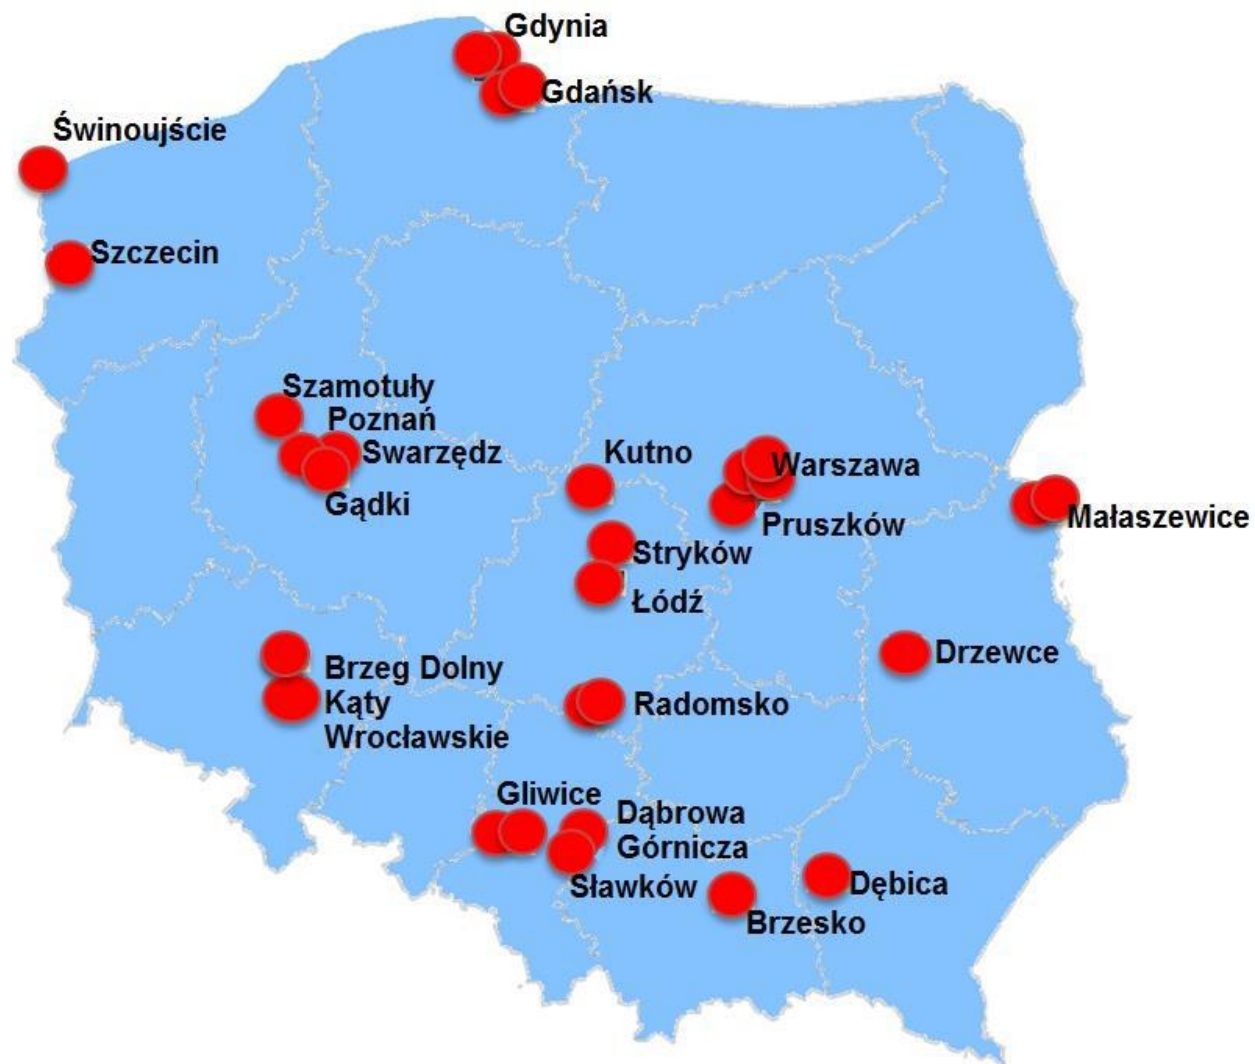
Gdynia
Gdańsk
Świnoujście
Szczecin
Szamotuły
Poznań
Swarzędz
Gądki
Kutno
Warszawa
Pruszków
Małaszewice
Stryków
Łódź
Drzewce
Brzeg Dolny
Kąty Wrocławskie
Radomsko
Gliwice
Dąbrowa Górnicza
Sławków
Dębica
Brzesko